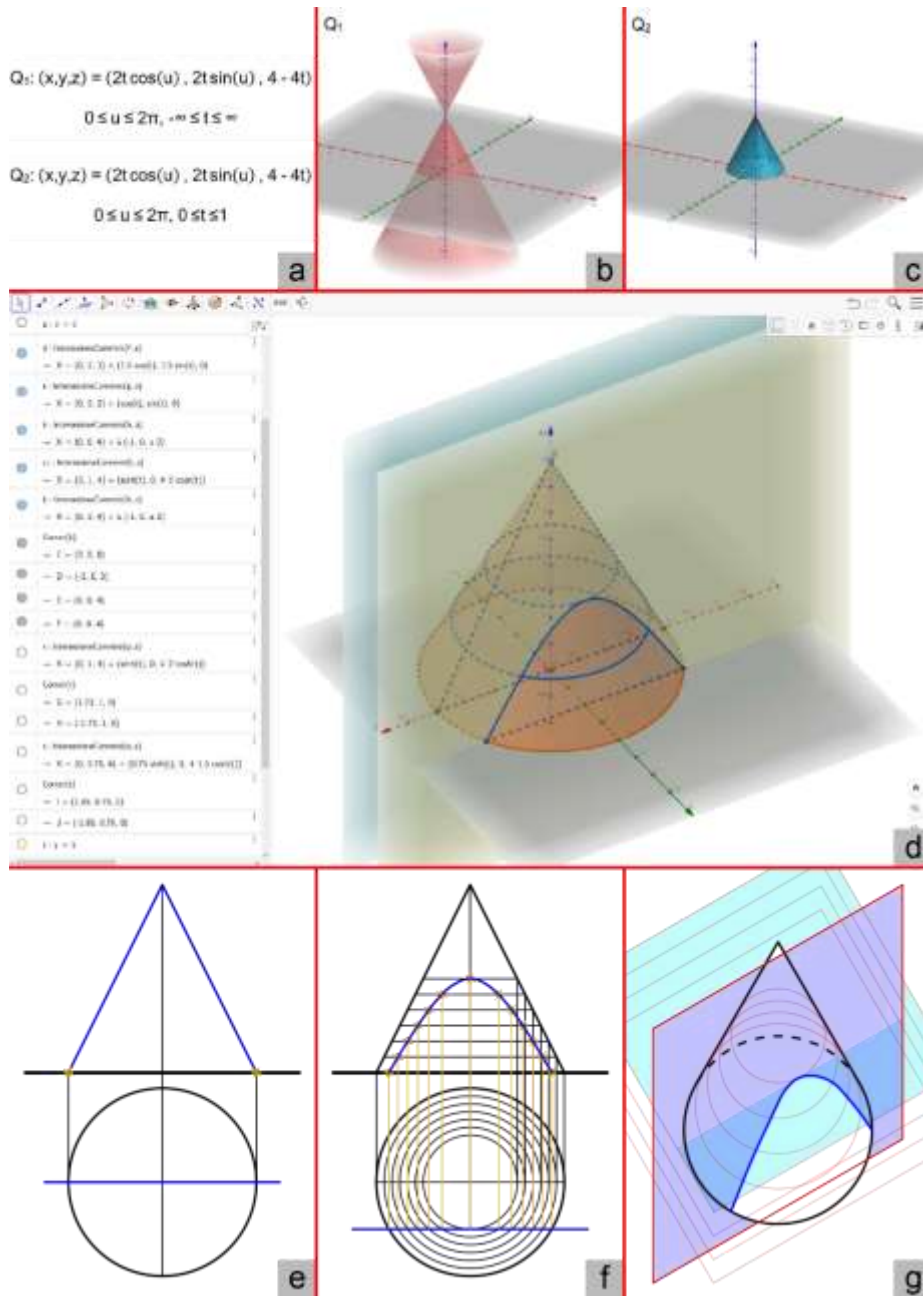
Q₁: (x,y,z) = (2t cos(u) , 2t sin(u) , 4 - 4t)

$0 \le u \le 2\pi$, $-\infty \le t \le \infty$

Q₂: (x,y,z) = (2t cos(u) , 2t sin(u) , 4 - 4t)

$0 \le u \le 2\pi$, $0 \le t \le 1$

a

Q₁

b

Q₂

c

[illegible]

d

e

f

g